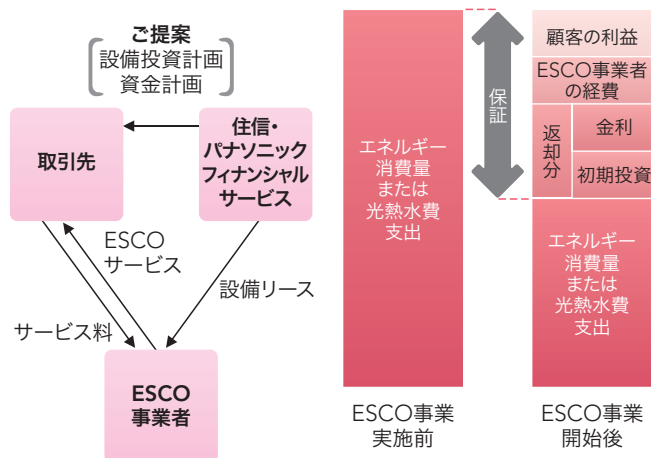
ご提案
設備投資計画
資金計画

取引先

住信・パナソニックフィナンシャルサービス

ESCO サービス

設備リース

サービス料

ESCO 事業者

エネルギー消費量または光熱水費支出

保証

顧客の利益

ESCO事業者の経費

返却分

金利

初期投資

エネルギー消費量または光熱水費支出

ESCO事業実施前

ESCO事業開始後